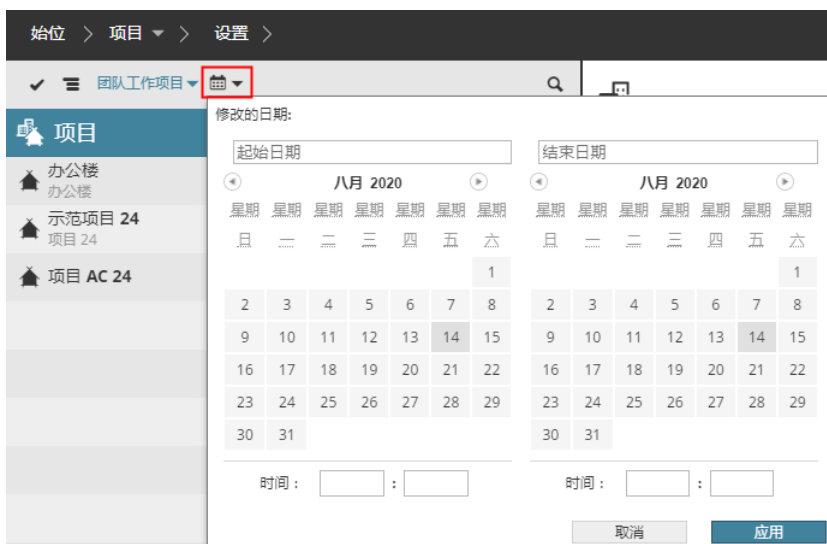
始位 > 项目 ▾ > 设置 >

团队工作项目

项目

办公楼
办公楼

示范项目 24
项目 24

项目 AC 24

修改的日期:

起始日期

八月 2020

| 星期日 | 星期一 | 星期二 | 星期三 | 星期四 | 星期五 | 星期六 |
|---|---|---|---|---|---|---|
| | | | | | | 1 |
| 2 | 3 | 4 | 5 | 6 | 7 | 8 |
| 9 | 10 | 11 | 12 | 13 | 14 | 15 |
| 16 | 17 | 18 | 19 | 20 | 21 | 22 |
| 23 | 24 | 25 | 26 | 27 | 28 | 29 |
| 30 | 31 | | | | | |

时间 : :

结束日期

八月 2020

| 星期日 | 星期一 | 星期二 | 星期三 | 星期四 | 星期五 | 星期六 |
|---|---|---|---|---|---|---|
| | | | | | | 1 |
| 2 | 3 | 4 | 5 | 6 | 7 | 8 |
| 9 | 10 | 11 | 12 | 13 | 14 | 15 |
| 16 | 17 | 18 | 19 | 20 | 21 | 22 |
| 23 | 24 | 25 | 26 | 27 | 28 | 29 |
| 30 | 31 | | | | | |

时间 : :

取消

应用